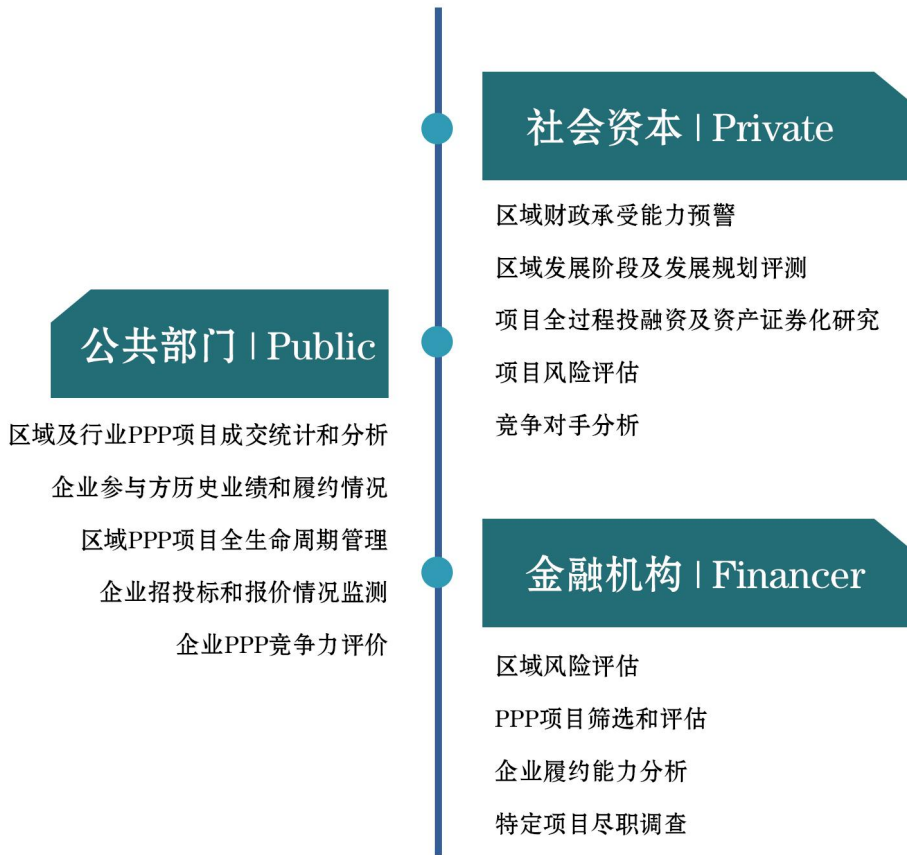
社会资本 | Private

区域财政承受能力预警

区域发展阶段及发展规划评测

项目全过程投融资及资产证券化研究

项目风险评估

竞争对手分析

公共部门 | Public

区域及行业PPP项目成交统计和分析

企业参与方历史业绩和履约情况

区域PPP项目全生命周期管理

企业招投标和报价情况监测

企业PPP竞争力评价

金融机构 | Financer

区域风险评估

PPP项目筛选和评估

企业履约能力分析

特定项目尽职调查